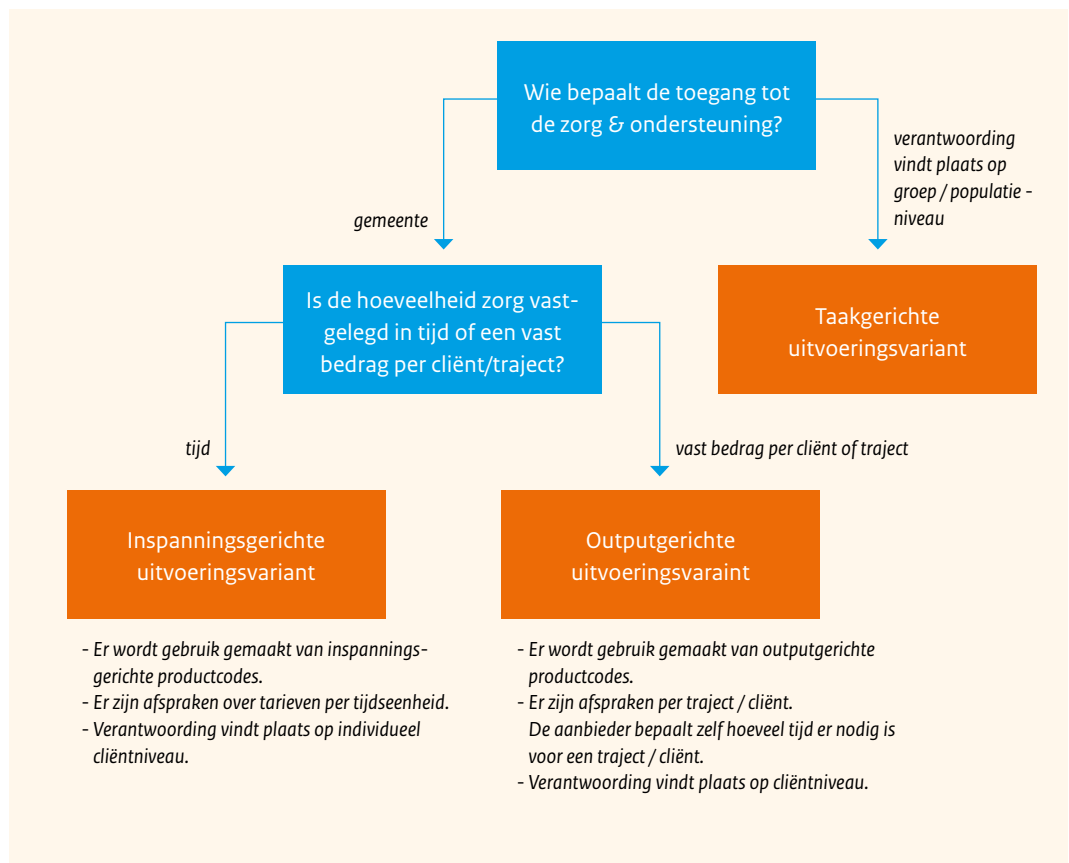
Wie bepaalt de toegang tot de zorg & ondersteuning?

gemeente

verantwoording vindt plaats op groep / populatie -niveau

Is de hoeveelheid zorg vastgelegd in tijd of een vast bedrag per cliënt/traject?

Taakgerichte uitvoeringsvariant

tijd

vast bedrag per cliënt of traject

Inspanningsgerichte uitvoeringsvariant

Outputgerichte uitvoeringsvaraint

- Er wordt gebruik gemaakt van inspanningsgerichte productcodes.
- Er zijn afspraken over tarieven per tijdseenheid.
- Verantwoording vindt plaats op individueel cliëntniveau.

- Er wordt gebruik gemaakt van outputgerichte productcodes.
- Er zijn afspraken per traject / cliënt. De aanbieder bepaalt zelf hoeveel tijd er nodig is voor een traject / cliënt.
- Verantwoording vindt plaats op cliëntniveau.